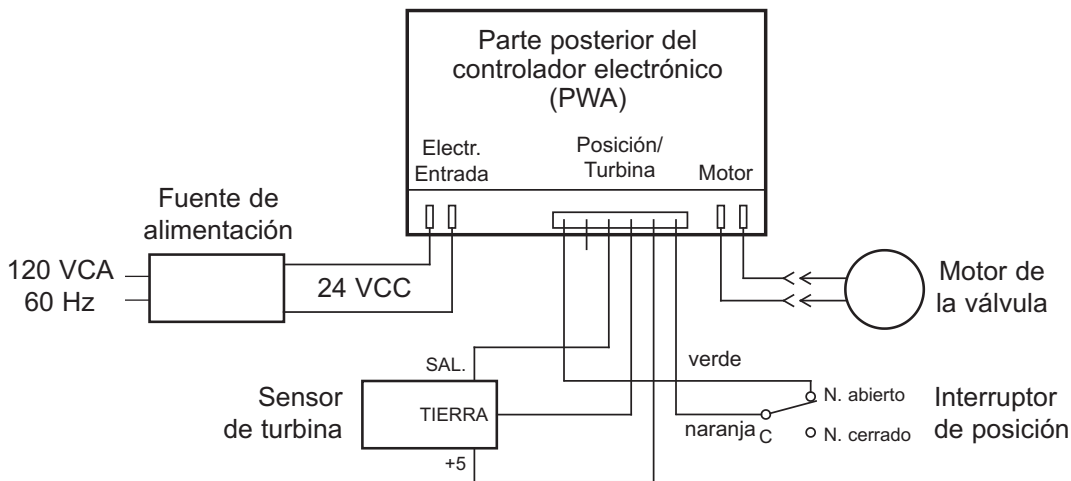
Parte posterior del controlador electrónico (PWA)

Electr. Entrada

Posición/ Turbina

Motor

Fuente de alimentación

120 VCA
60 Hz

24 VCC

Motor de la válvula

SAL.

verde

Sensor de turbina

TIERRA

N. abierto

Interruptor de posición

naranja

C

N. cerrado

+5